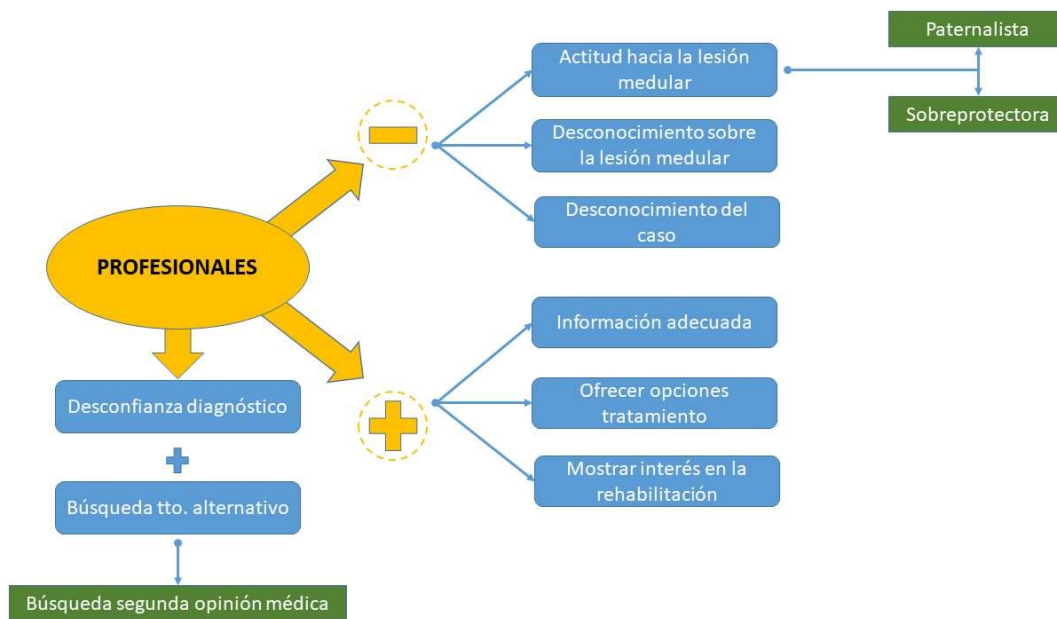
PROFESIONALES

Actitud hacia la lesión medular

Paternalista

Sobreprotectora

Desconocimiento sobre la lesión medular

Desconocimiento del caso

Información adecuada

Ofrecer opciones tratamiento

Mostrar interés en la rehabilitación

Desconfianza diagnóstico

Búsqueda tto. alternativo

Búsqueda segunda opinión médica